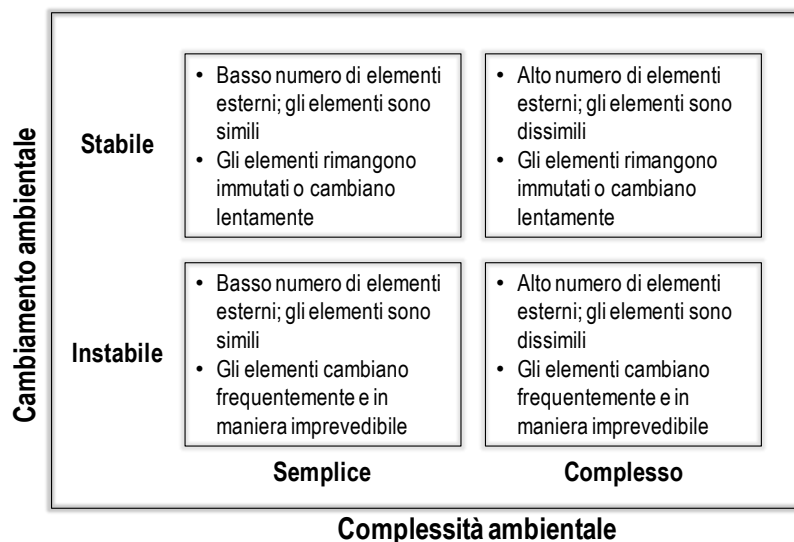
Cambiamento ambientale

Stabile

- Basso numero di elementi esterni; gli elementi sono simili
- Gli elementi rimangono immutati o cambiano lentamente

- Alto numero di elementi esterni; gli elementi sono dissimili
- Gli elementi rimangono immutati o cambiano lentamente

Instabile

- Basso numero di elementi esterni; gli elementi sono simili
- Gli elementi cambiano frequentemente e in maniera imprevedibile

- Alto numero di elementi esterni; gli elementi sono dissimili
- Gli elementi cambiano frequentemente e in maniera imprevedibile

Semplice

Complesso

Complessità ambientale